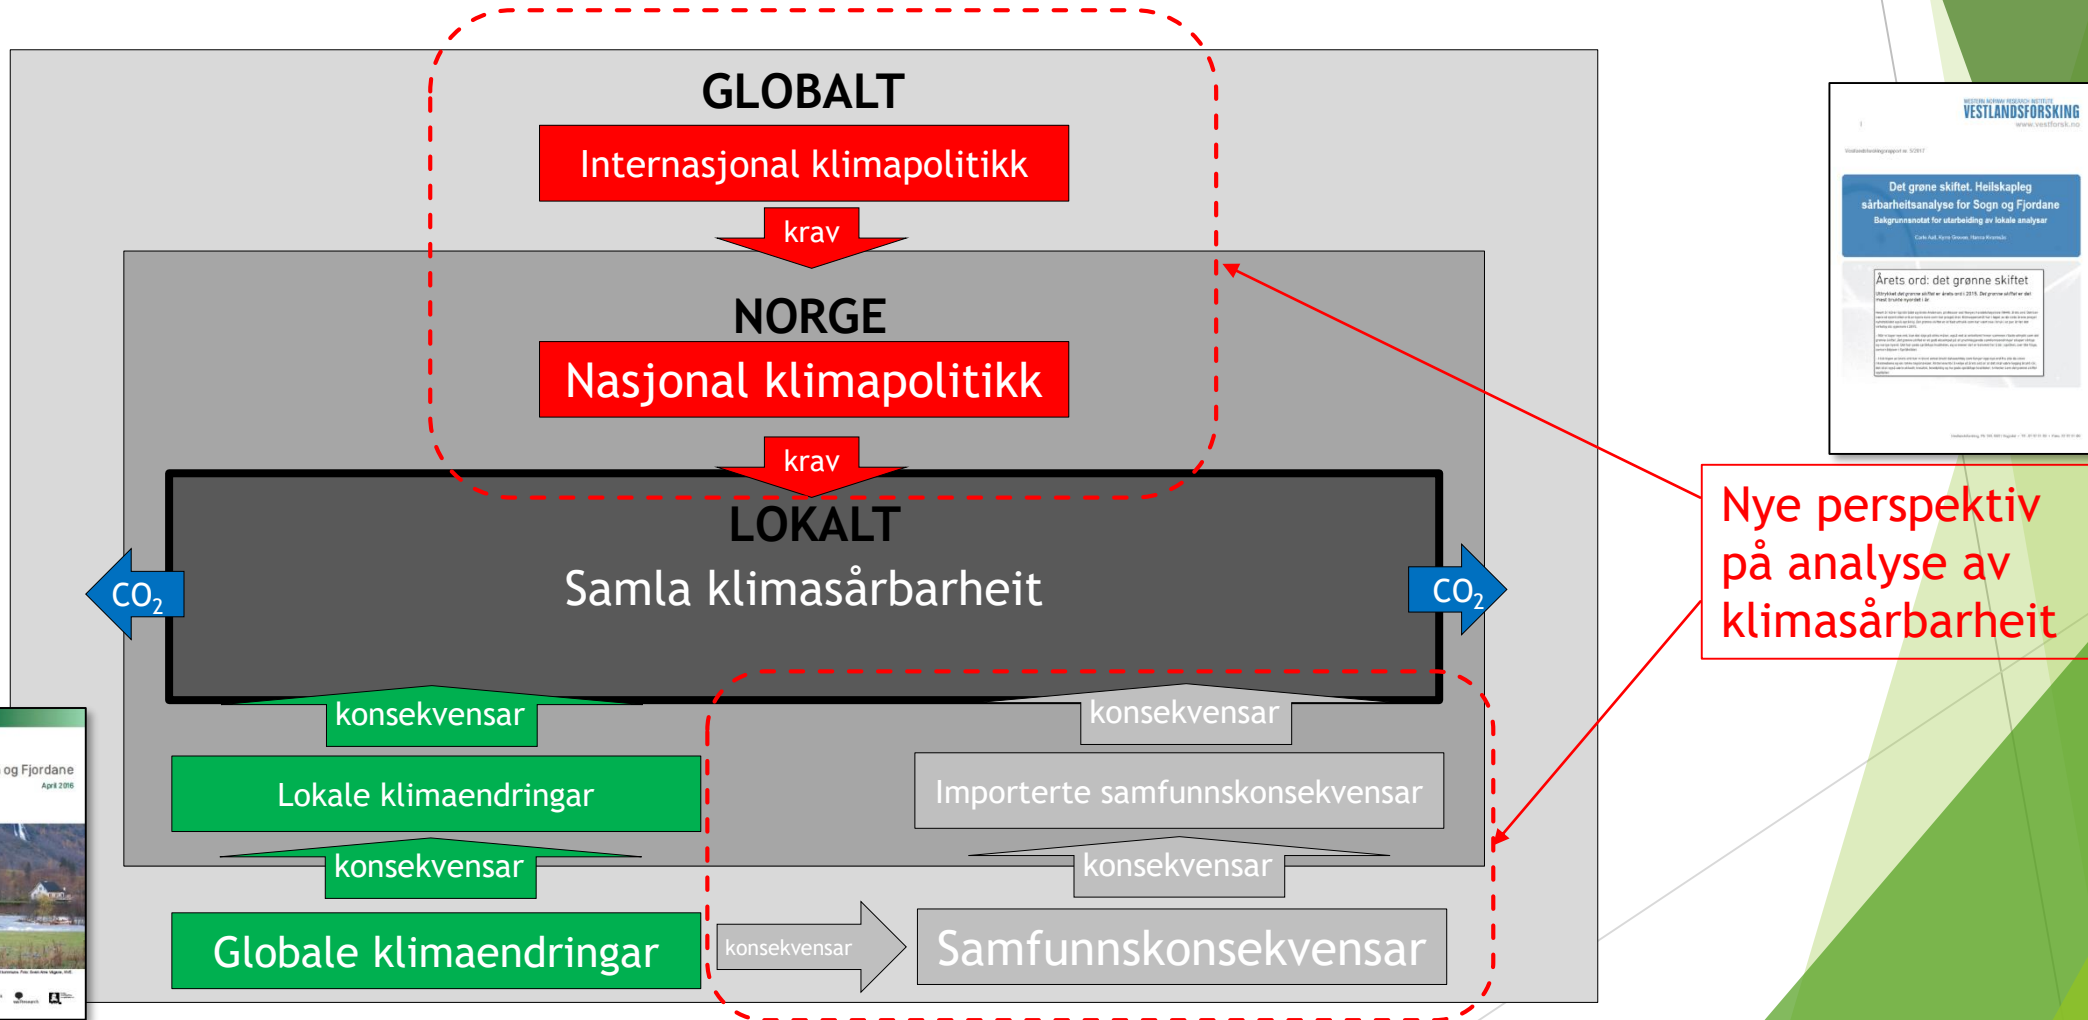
GLOBALT

Internasjonal klimapolitikk

krav

NORGE

Nasjonal klimapolitikk

krav

LOKALT

Samla klimasårbarheit

$CO_2$

$CO_2$

konsekvensar

konsekvensar

Lokale klimaendringar

Importerte samfunnskonsekvensar

konsekvensar

konsekvensar

Globale klimaendringar

konsekvensar

Samfunnskonsekvensar

VESTLANDSFORSKING

Det grøne skiftet. Heilskapleg sårbarheitsanalyse for Sogn og Fjordane

Bakgrunnsnotat for utarbeiding av lokale analysar

Årets ord: det grønne skiftet

Nye perspektiv på analyse av klimasårbarheit

og Fjordane

April 2016